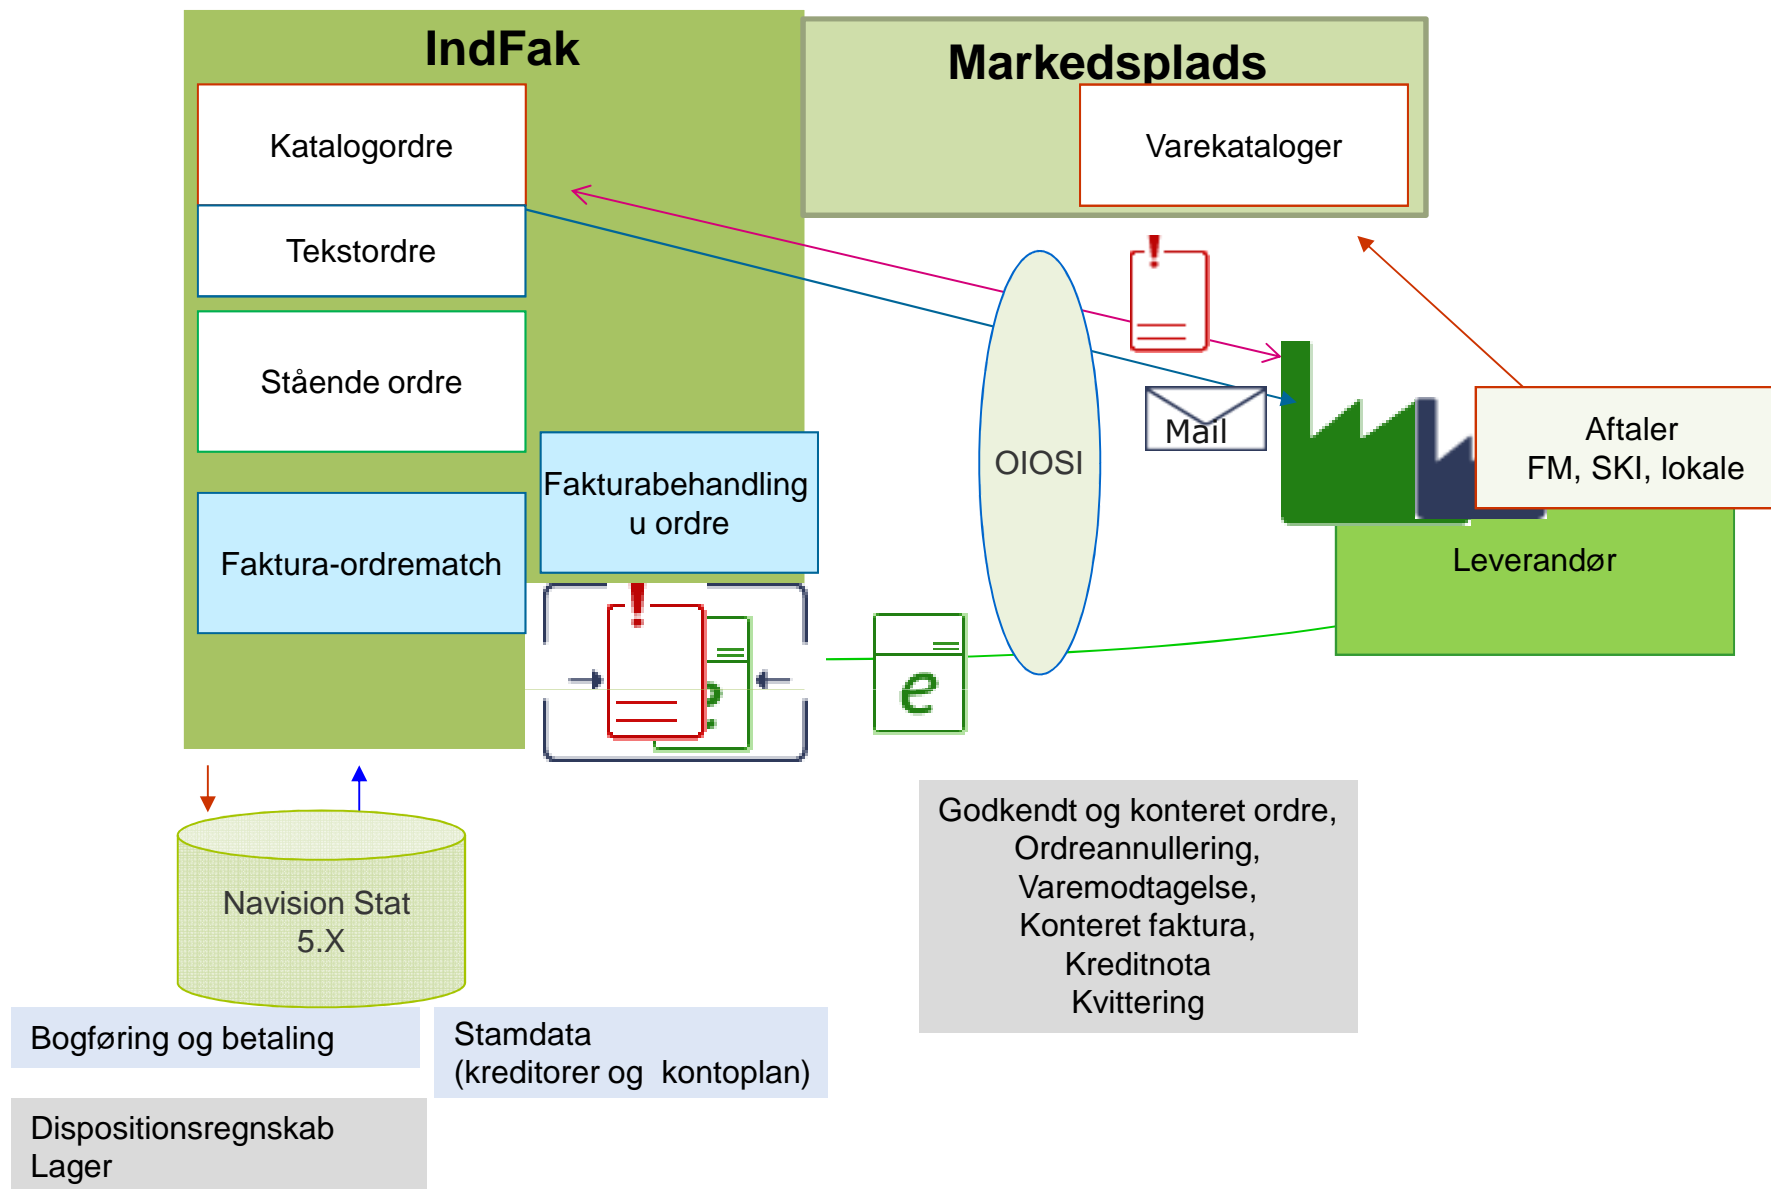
IndFak

Katalogordre

Tekstordre

Stående ordre

Faktura-ordrematch

Fakturabehandling u ordre

Markedsplads

Varekataloger

OIOSI

Mail

Aftaler
FM, SKI, lokale

Leverandør

e

Navision Stat 5.X

Godkendt og konteret ordre,
Ordreannullering,
Varemodtagelse,
Konteret faktura,
Kreditnota
Kvittering

Bogføring og betaling

Stamdata
(kreditorer og kontoplan)

Dispositionsregnskab
Lager